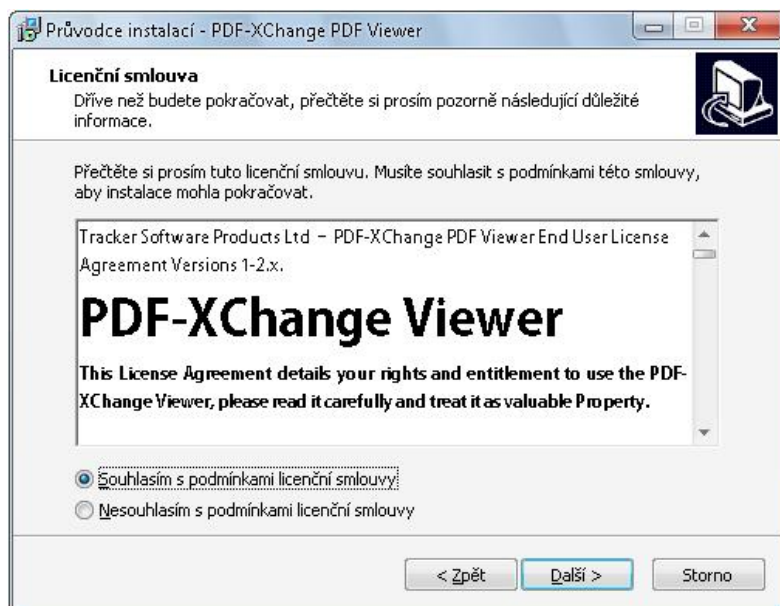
Průvodce instalací - PDF-XChange PDF Viewer

Licenční smlouva
Dříve než budete pokračovat, přečtěte si prosím pozorně následující důležité informace.

Přečtěte si prosím tuto licenční smlouvu. Musíte souhlasit s podmínkami této smlouvy, aby instalace mohla pokračovat.

Tracker Software Products Ltd – PDF-XChange PDF Viewer End User License Agreement Versions 1-2.x.

PDF-XChange Viewer

This License Agreement details your rights and entitlement to use the PDF-XChange Viewer, please read it carefully and treat it as valuable Property.

Souhlasím s podmínkami licenční smlouvy
Nesouhlasím s podmínkami licenční smlouvy

< Zpět
Další >
Storno